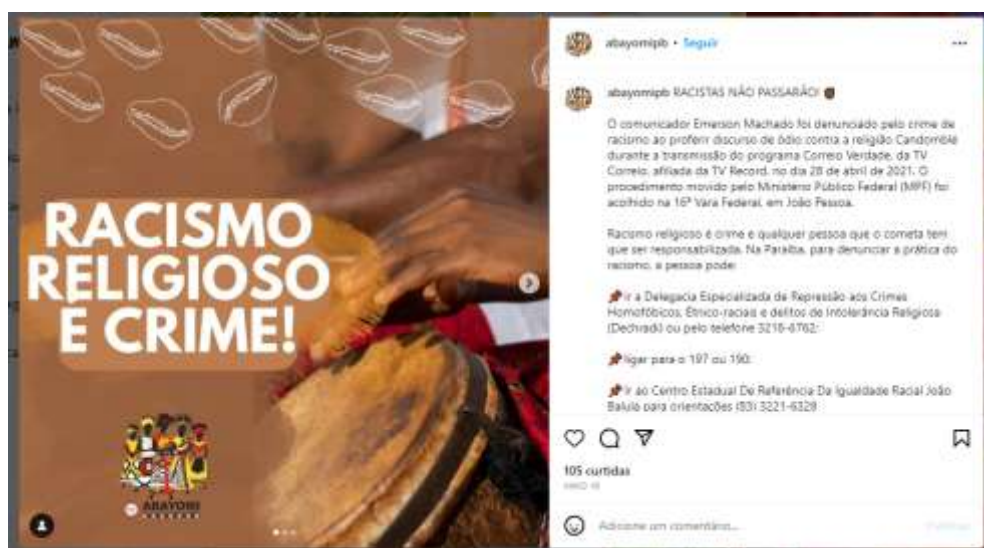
RACISMO RELIGIOSO É CRIME!

ABAYOMI

abayomipb • Seguir

abayomipb RACISTAS NÃO PASSARÃO!

O comunicador Emerson Machado foi denunciado pelo crime de racismo ao proferir discurso de ódio contra a religião Candomblé durante a transmissão do programa Correio Verdade, da TV Correio, afiliada da TV Record, no dia 28 de abril de 2021. O procedimento movido pelo Ministério Público Federal (MPF) foi acolhido na 16ª Vara Federal, em João Pessoa.

Racismo religioso é crime e qualquer pessoa que o cometa tem que ser responsabilizada. Na Paraíba, para denunciar a prática do racismo, a pessoa pode:

📌 ir à Delegacia Especializada de Repressão aos Crimes Homofóbicos, Étnico-raciais e delitos de Intolerância Religiosa (Dechradi) ou pelo telefone 3218-6762;

📌 ligar para o 197 ou 190;

📌 ir ao Centro Estadual De Referência Da Igualdade Racial João Balula para orientações (83) 3221-6328

105 curtidas

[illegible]

Adicione um comentário...

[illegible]